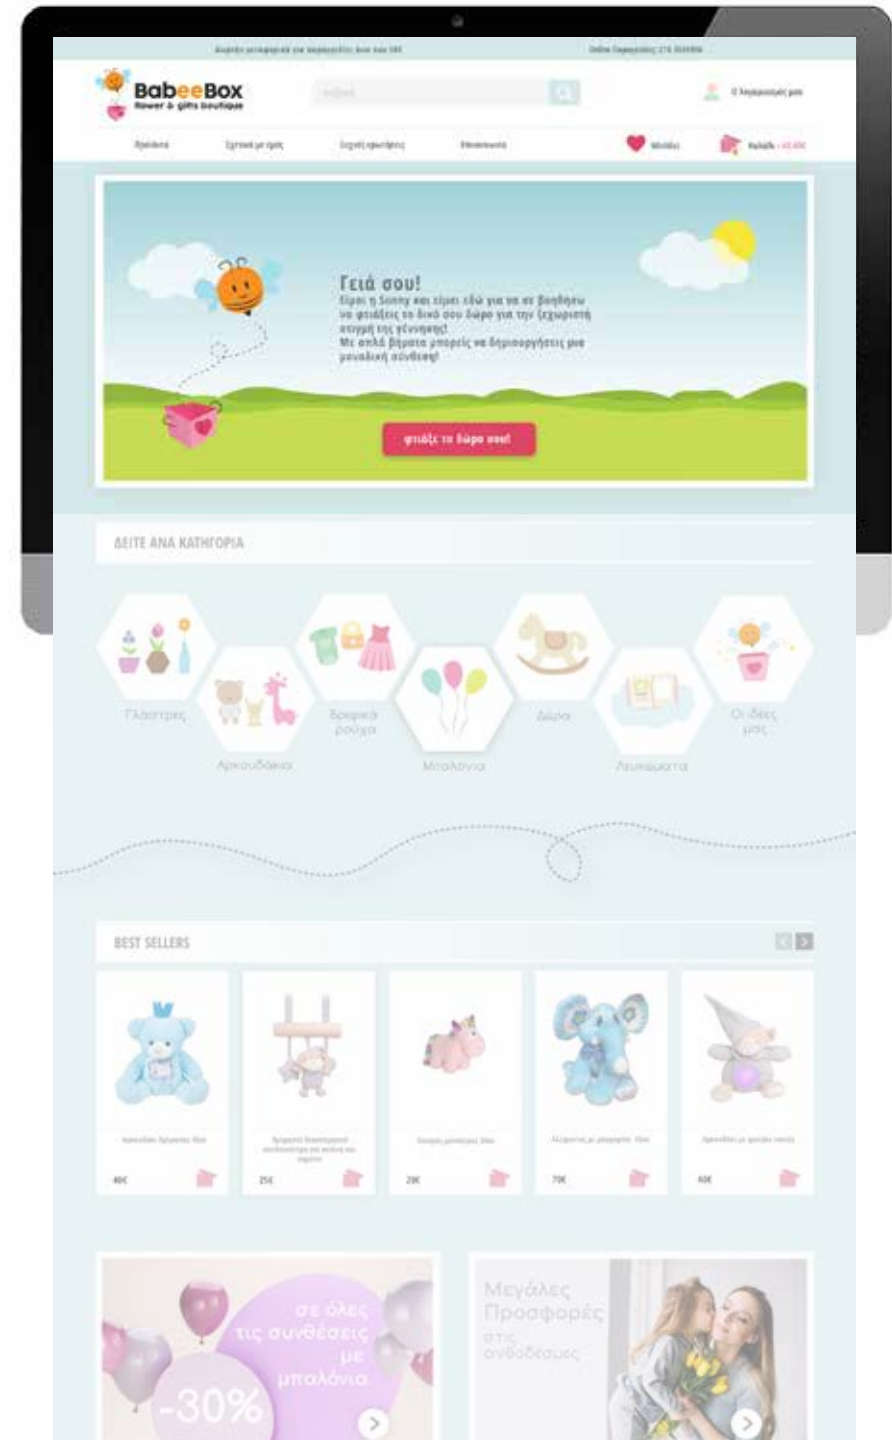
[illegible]

BabeeBox
flower & gifts boutique

Ο λογαριασμός μου

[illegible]

Wishlist

Καλάθι

Γειά σου!
Είμαι η Sonny και είμαι εδώ για να σε βοηθήσω να φτιάξεις το δικό σου δώρο για την ξεχωριστή στιγμή της γέννησης!
Με απλά βήματα μπορείς να δημιουργήσεις μια μοναδική σύνθεση!

φτιάξε το δώρο σου!

ΔΕΙΤΕ ΑΝΑ ΚΑΤΗΓΟΡΙΑ

Γλάστρες

Αρκουδάκια

Βρεφικά ρούχα

Μπαλόνια

Δώρα

Λευκώματα

Οι ιδέες μας

BEST SELLERS

40€

25€

20€

70€

40€

σε όλες τις συνθέσεις με μπαλόνια

-30%

Μεγάλες Προσφορές στις ανθοδέσμες